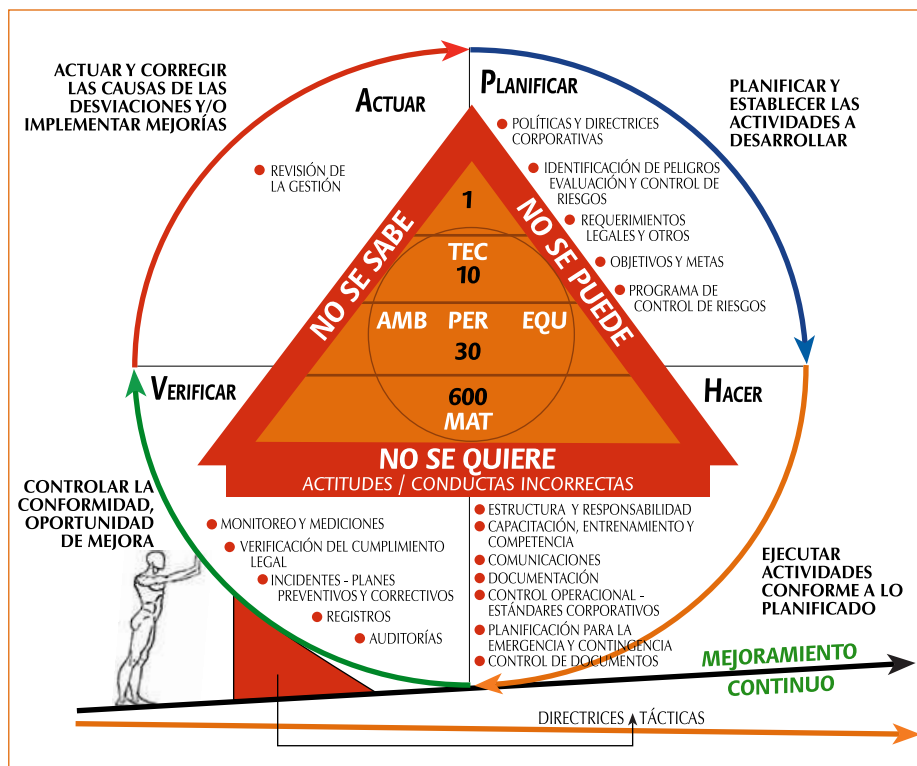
ACTUAR Y CORREGIR LAS CAUSAS DE LAS DESVIACIONES Y/O IMPLEMENTAR MEJORÍAS

ACTUAR

REVISIÓN DE LA GESTIÓN

PLANIFICAR

POLÍTICAS Y DIRECTRICES CORPORATIVAS

IDENTIFICACIÓN DE PELIGROS EVALUACIÓN Y CONTROL DE RIESGOS

REQUERIMIENTOS LEGALES Y OTROS

OBJETIVOS Y METAS

PROGRAMA DE CONTROL DE RIESGOS

PLANIFICAR Y ESTABLECER LAS ACTIVIDADES A DESARROLLAR

NO SE SABE

NO SE PUEDE

1

TEC
10

AMB PER EQU
30

600
MAT

NO SE QUIERE
ACTITUDES / CONDUCTAS INCORRECTAS

VERIFICAR

HACER

CONTROLAR LA CONFORMIDAD, OPORTUNIDAD DE MEJORA

MONITOREO Y MEDICIONES

VERIFICACIÓN DEL CUMPLIMIENTO LEGAL

INCIDENTES - PLANES PREVENTIVOS Y CORRECTIVOS

REGISTROS

AUDITORÍAS

ESTRUCTURA Y RESPONSABILIDAD

CAPACITACIÓN, ENTRENAMIENTO Y COMPETENCIA

COMUNICACIONES

DOCUMENTACIÓN

CONTROL OPERACIONAL - ESTÁNDARES CORPORATIVOS

PLANIFICACIÓN PARA LA EMERGENCIA Y CONTINGENCIA

CONTROL DE DOCUMENTOS

EJECUTAR ACTIVIDADES CONFORME A LO PLANIFICADO

MEJORAMIENTO CONTINUO

DIRECTRICES TÁCTICAS